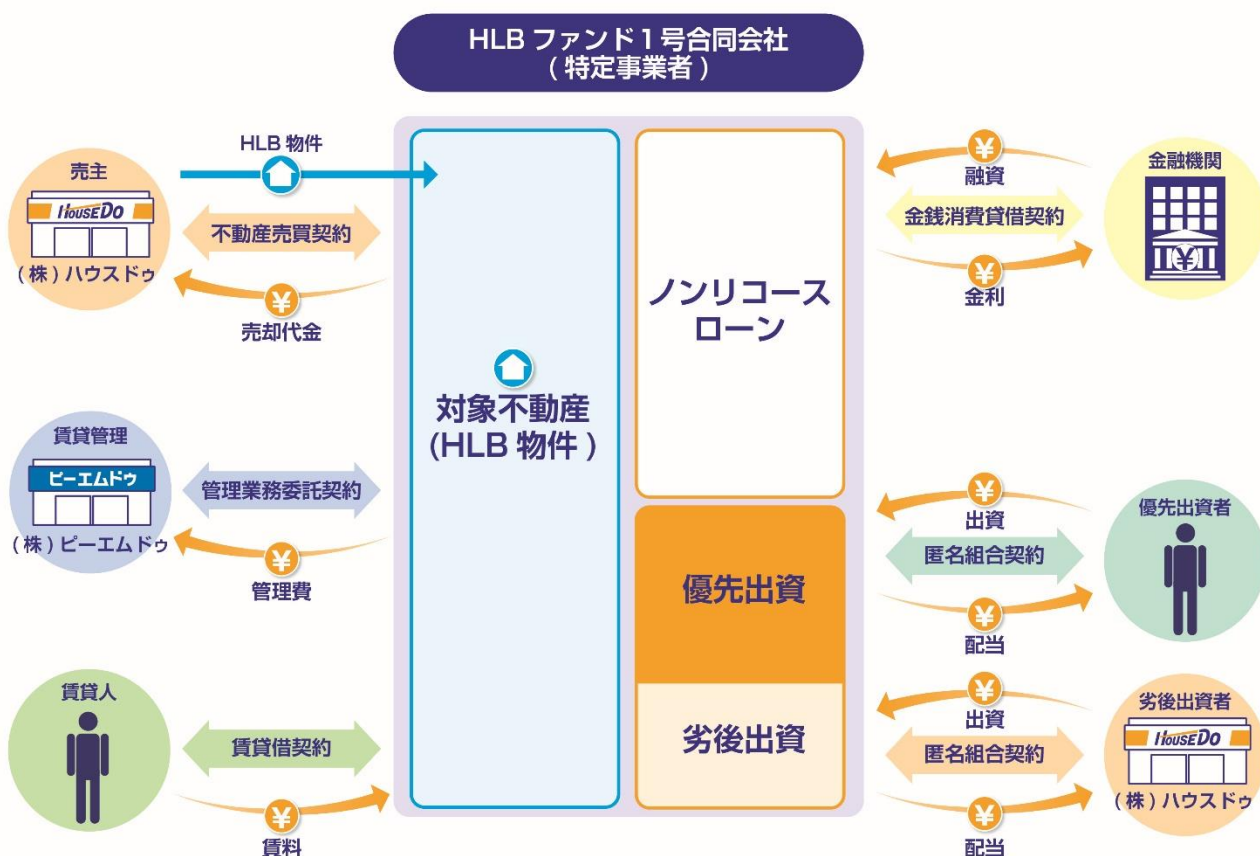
HLB ファンド１号合同会社
（特定事業者）

売主
HOUSE DO
（株）ハウスドゥ

HLB 物件

不動産売買契約

¥
売却代金

賃貸管理
ピーエムドゥ
（株）ピーエムドゥ

管理業務委託契約

¥
管理費

賃貸人

賃貸借契約

¥
賃料

対象不動産
(HLB 物件)

ノンリコース
ローン

優先出資

劣後出資

¥
融資

金銭消費貸借契約

¥
金利

金融機関

¥
出資

匿名組合契約

¥
配当

優先出資者

¥
出資

匿名組合契約

¥
配当

劣後出資者
HOUSE DO
（株）ハウスドゥ